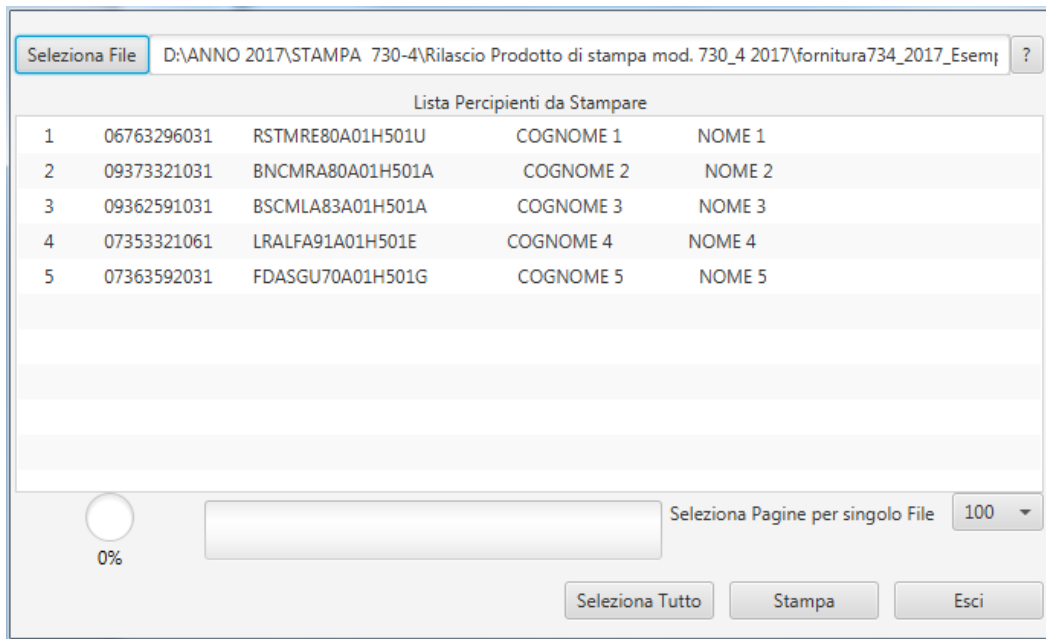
Seleziona File D:\ANNO 2017\STAMPA 730-4\Rilascio Prodotto di stampa mod. 730_4 2017\fornitura734_2017_Esemp ?

Lista Percipienti da Stampare

| | | | | |
|---|---|---|---|---|
| 1 | 06763296031 | RSTMRE80A01H501U | COGNOME 1 | NOME 1 |
| 2 | 09373321031 | BNCMRA80A01H501A | COGNOME 2 | NOME 2 |
| 3 | 09362591031 | BSCMLA83A01H501A | COGNOME 3 | NOME 3 |
| 4 | 07353321061 | LRALFA91A01H501E | COGNOME 4 | NOME 4 |
| 5 | 07363592031 | FDASGU70A01H501G | COGNOME 5 | NOME 5 |

0%

Seleziona Pagine per singolo File 100

Seleziona Tutto Stampa Esci